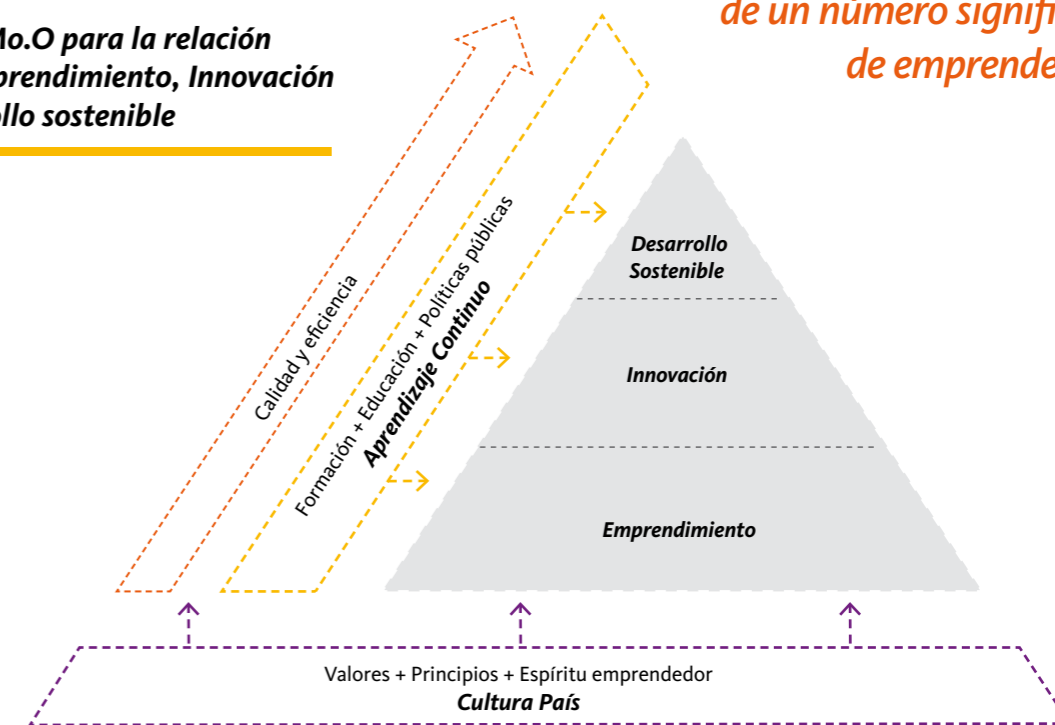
Mo.O para la relación
prendimiento, Innovación
llo sostenible

de un número signifi
de emprende

Calidad y eficiencia

Formación + Educación + Políticas públicas
Aprendizaje Continuo

Desarrollo Sostenible

Innovación

Emprendimiento

Valores + Principios + Espíritu emprendedor
Cultura País